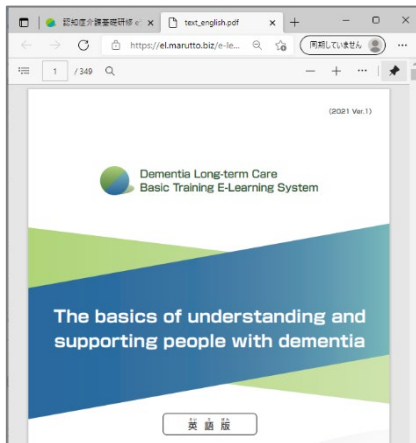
認知症介護基礎研修 e ×
text_english.pdf ×
+
https://el.marutto.biz/e-le...
同期していません
1 / 349

(2021 Ver.1)

Dementia Long-term Care
Basic Training E-Learning System

The basics of understanding and supporting people with dementia

英語版